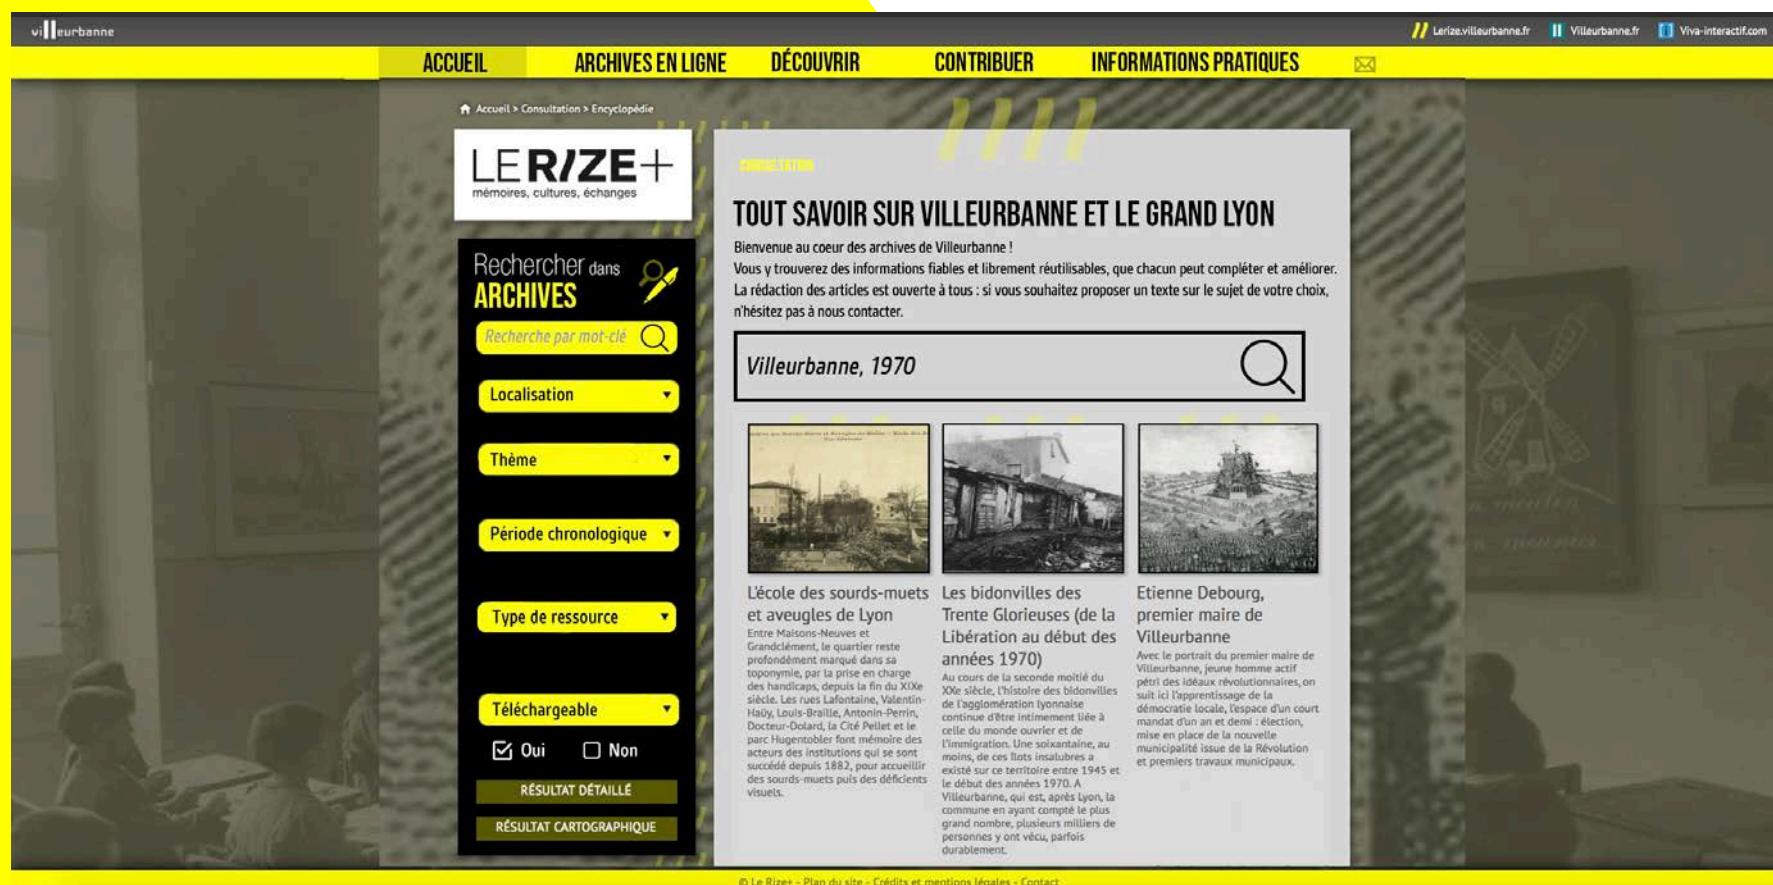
villeurbanne

Lerize.villeurbanne.fr Villeurbanne.fr Viva-interactif.com

ACCUEIL ARCHIVES EN LIGNE DÉCOUVRIR CONTRIBUER INFORMATIONS PRATIQUES

Accueil > Consultation > Encyclopédie

LE RIZE+
mémoires, cultures, échanges

Rechercher dans ARCHIVES

Recherche par mot-clé

Localisation

Thème

Période chronologique

Type de ressource

Téléchargeable

Oui Non

RÉSULTAT DÉTAILLÉ

RÉSULTAT CARTOGRAPHIQUE

CONSULTATION

TOUT SAVOIR SUR VILLEURBANNE ET LE GRAND LYON

Bienvenue au coeur des archives de Villeurbanne !
Vous y trouverez des informations fiables et librement réutilisables, que chacun peut compléter et améliorer. La rédaction des articles est ouverte à tous : si vous souhaitez proposer un texte sur le sujet de votre choix, n'hésitez pas à nous contacter.

Villeurbanne, 1970

L'école des sourds-muets et aveugles de Lyon
Entre Maisons-Neuves et Grandclément, le quartier reste profondément marqué dans sa toponymie, par la prise en charge des handicaps, depuis la fin du XIXe siècle. Les rues Lafontaine, Valentin-Haüy, Louis-Braille, Antonin-Perrin, Docteur-Dolard, la Cité Pellet et le parc Hugentobler font mémoire des acteurs des institutions qui se sont succédé depuis 1882, pour accueillir des sourds-muets puis des déficients visuels.

Les bidonvilles des Trente Glorieuses (de la Libération au début des années 1970)
Au cours de la seconde moitié du XXe siècle, l'histoire des bidonvilles de l'agglomération lyonnaise continue d'être intimement liée à celle du monde ouvrier et de l'immigration. Une soixantaine, au moins, de ces îlots insalubres a existé sur ce territoire entre 1945 et le début des années 1970. A Villeurbanne, qui est, après Lyon, la commune en ayant compté le plus grand nombre, plusieurs milliers de personnes y ont vécu, parfois durablement.

Etienne Debourg, premier maire de Villeurbanne
Avec le portrait du premier maire de Villeurbanne, jeune homme actif pétri des idéaux révolutionnaires, on suit ici l'apprentissage de la démocratie locale, l'espace d'un court mandat d'un an et demi : élection, mise en place de la nouvelle municipalité issue de la Révolution et premiers travaux municipaux.

© Le Rize+ - Plan du site - Crédits et mentions légales - Contact